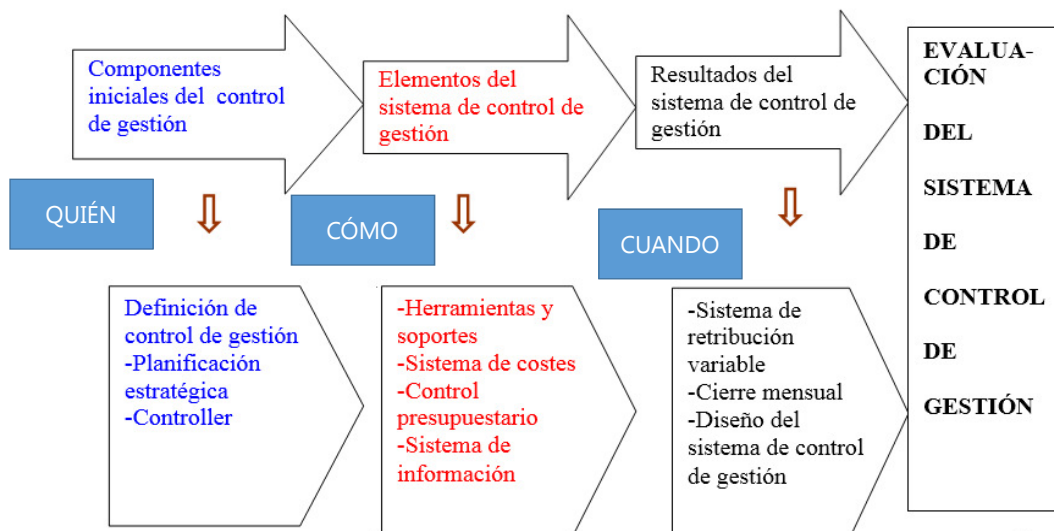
Componentes iniciales del control de gestión

Elementos del sistema de control de gestión

Resultados del sistema de control de gestión

EVALUACIÓN DEL SISTEMA DE CONTROL DE GESTIÓN

QUIÉN

CÓMO

CUANDO

Definición de control de gestión
-Planificación estratégica
-Controller

-Herramientas y soportes
-Sistema de costes
-Control presupuestario
-Sistema de información

-Sistema de retribución variable
-Cierre mensual
-Diseño del sistema de control de gestión